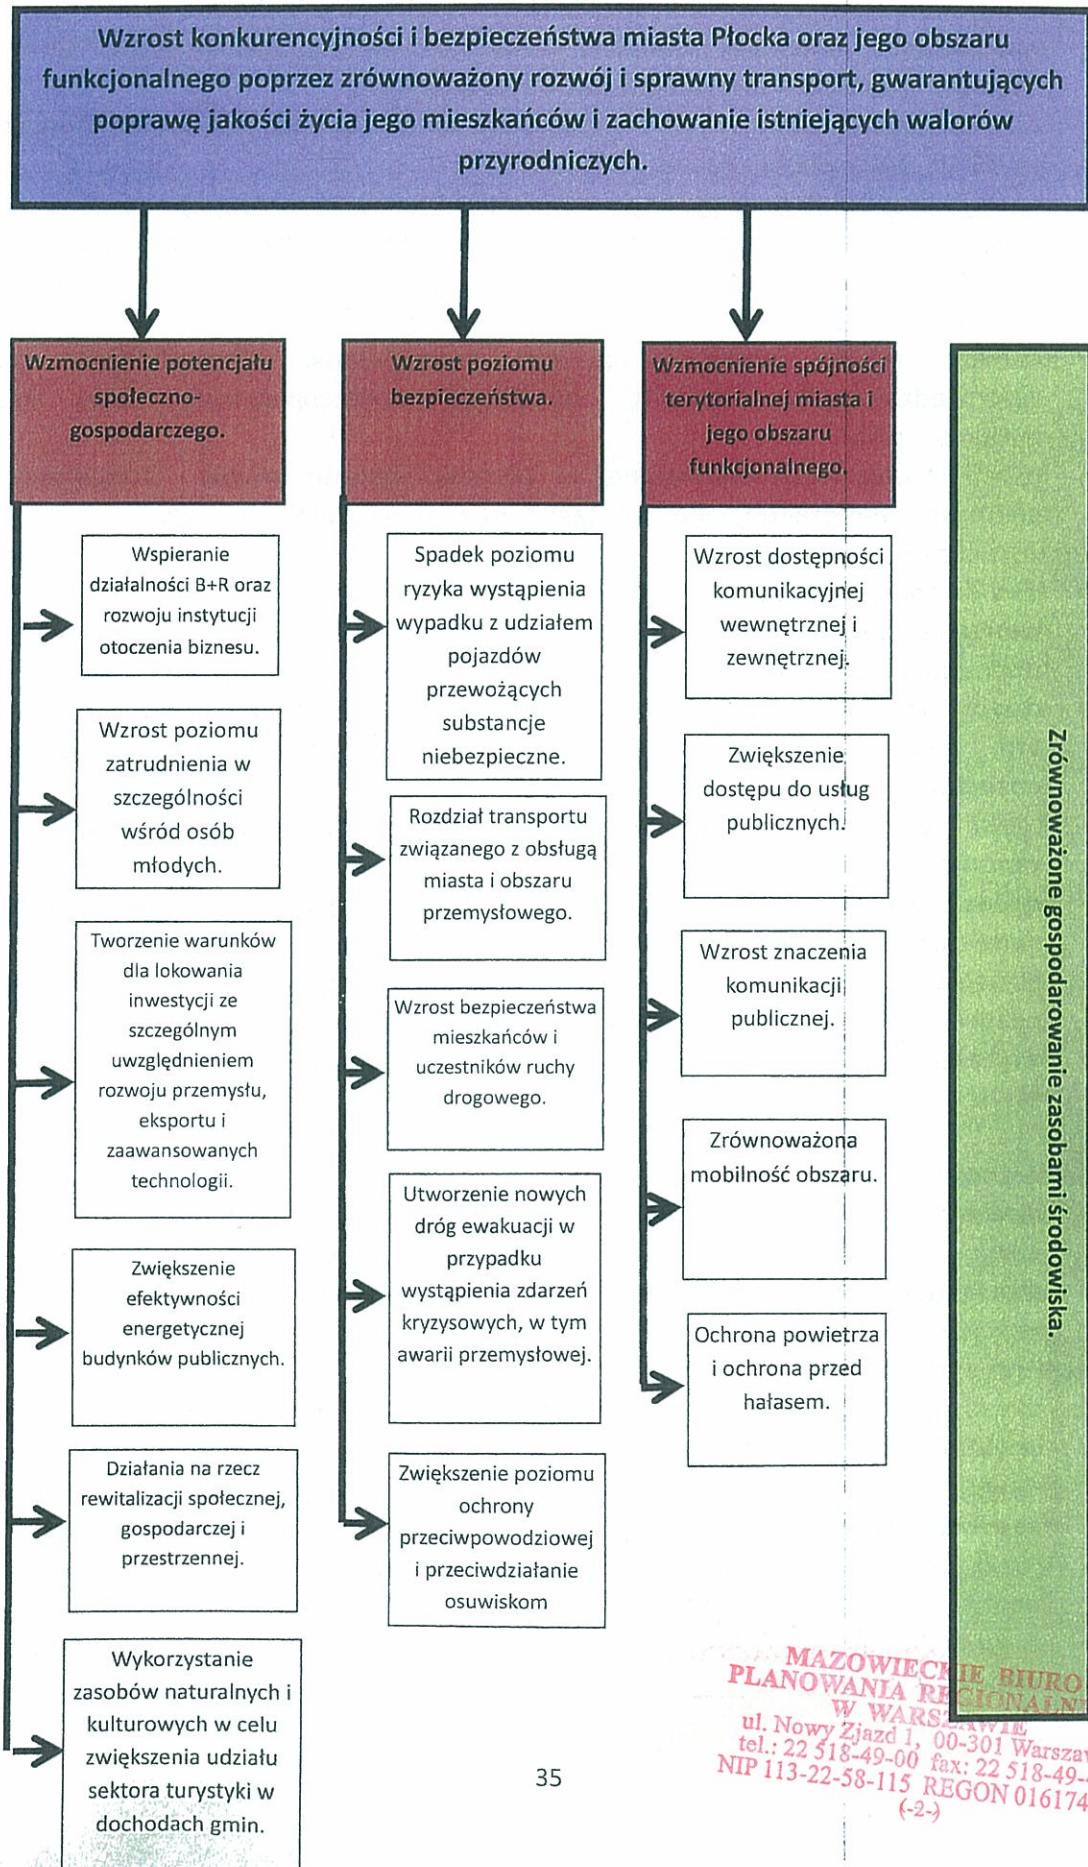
Wzrost konkurencyjności i bezpieczeństwa miasta Płocka oraz jego obszaru funkcjonalnego poprzez zrównoważony rozwój i sprawny transport, gwarantujących poprawę jakości życia jego mieszkańców i zachowanie istniejących walorów przyrodniczych.

Wzmocnienie potencjału społeczno-gospodarczego.

Wspieranie działalności B+R oraz rozwoju instytucji otoczenia biznesu.

Wzrost poziomu zatrudnienia w szczególności wśród osób młodych.

Tworzenie warunków dla lokowania inwestycji ze szczególnym uwzględnieniem rozwoju przemysłu, eksportu i zaawansowanych technologii.

Zwiększenie efektywności energetycznej budynków publicznych.

Działania na rzecz rewitalizacji społecznej, gospodarczej i przestrzennej.

Wykorzystanie zasobów naturalnych i kulturowych w celu zwiększenia udziału sektora turystyki w dochodach gmin.

Wzrost poziomu bezpieczeństwa.

Spadek poziomu ryzyka wystąpienia wypadku z udziałem pojazdów przewożących substancje niebezpieczne.

Rozdział transportu związanego z obsługą miasta i obszaru przemysłowego.

Wzrost bezpieczeństwa mieszkańców i uczestników ruchy drogowego.

Utworzenie nowych dróg ewakuacji w przypadku wystąpienia zdarzeń kryzysowych, w tym awarii przemysłowej.

Zwiększenie poziomu ochrony przeciwpowodziowej i przeciwdziałanie osuwiskom

Wzmocnienie spójności terytorialnej miasta i jego obszaru funkcjonalnego.

Wzrost dostępności komunikacyjnej wewnętrznej i zewnętrznej.

Zwiększenie dostępu do usług publicznych.

Wzrost znaczenia komunikacji publicznej.

Zrównoważona mobilność obszaru.

Ochrona powietrza i ochrona przed hałasem.

Zrównoważone gospodarowanie zasobami środowiska.

35

MAZOWIECKIE BIURO PLANOWANIA REGIONALNEGO W WARSZAWIE
ul. Nowy Zjazd 1, 00-301 Warszaw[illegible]
tel.: 22 518-49-00 fax: 22 518-49-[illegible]
NIP 113-22-58-115 REGON 016174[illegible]
(-2-)